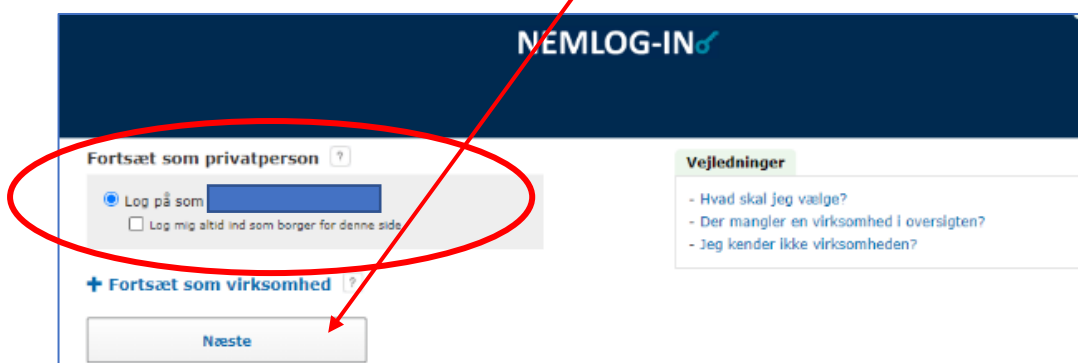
NEMLOG-IN

Fortsæt som privatperson ?

Log på som

Log mig altid ind som borger for denne side

+ Fortsæt som virksomhed ?

Næste

Vejledninger

- Hvad skal jeg vælge?
- Der mangler en virksomhed i oversigten?
- Jeg kender ikke virksomheden?